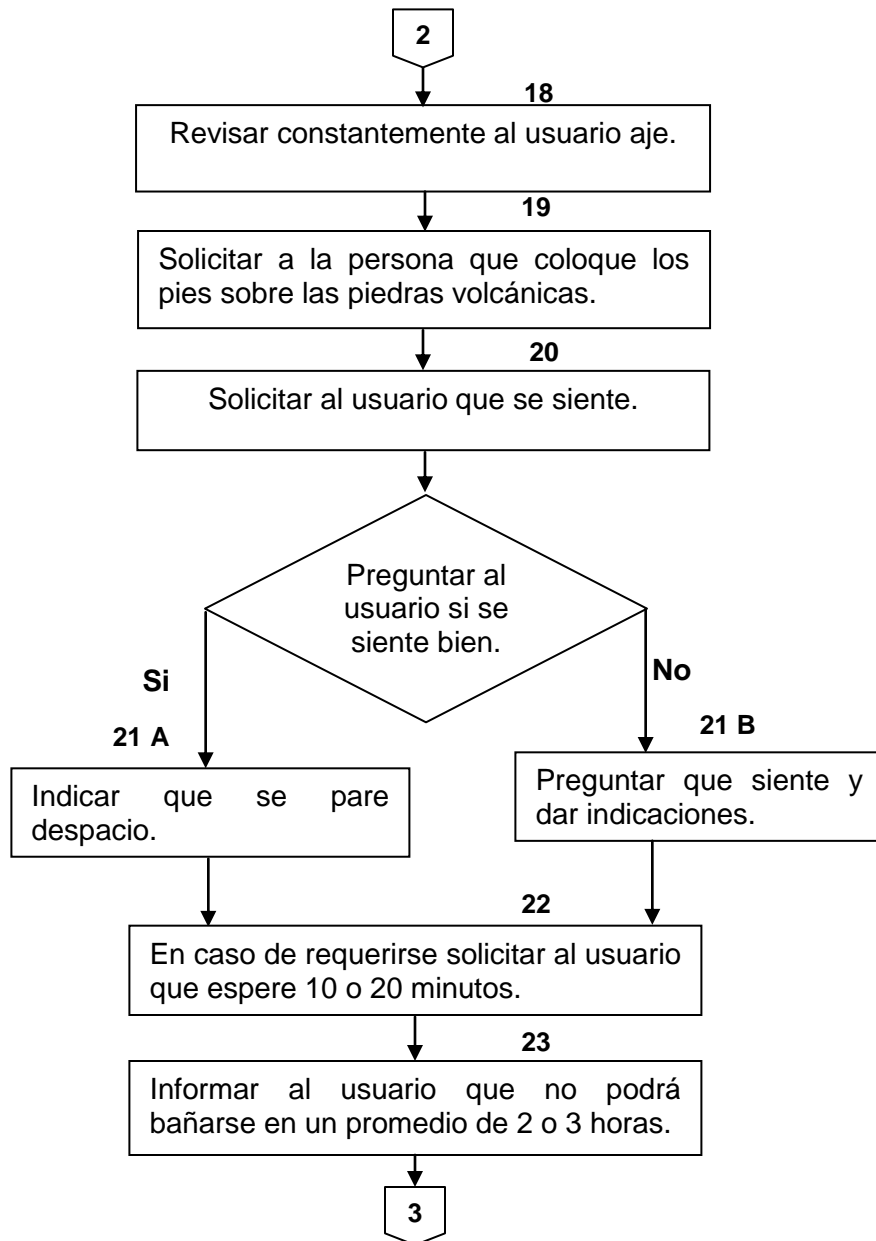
2

18

Revisar constantemente al usuario aje.

19

Solicitar a la persona que coloque los pies sobre las piedras volcánicas.

20

Solicitar al usuario que se siente.

Preguntar al usuario si se siente bien.

Si

No

21 A

Indicar que se pare despacio.

21 B

Preguntar que siente y dar indicaciones.

22

En caso de requerirse solicitar al usuario que espere 10 o 20 minutos.

23

Informar al usuario que no podrá bañarse en un promedio de 2 o 3 horas.

3